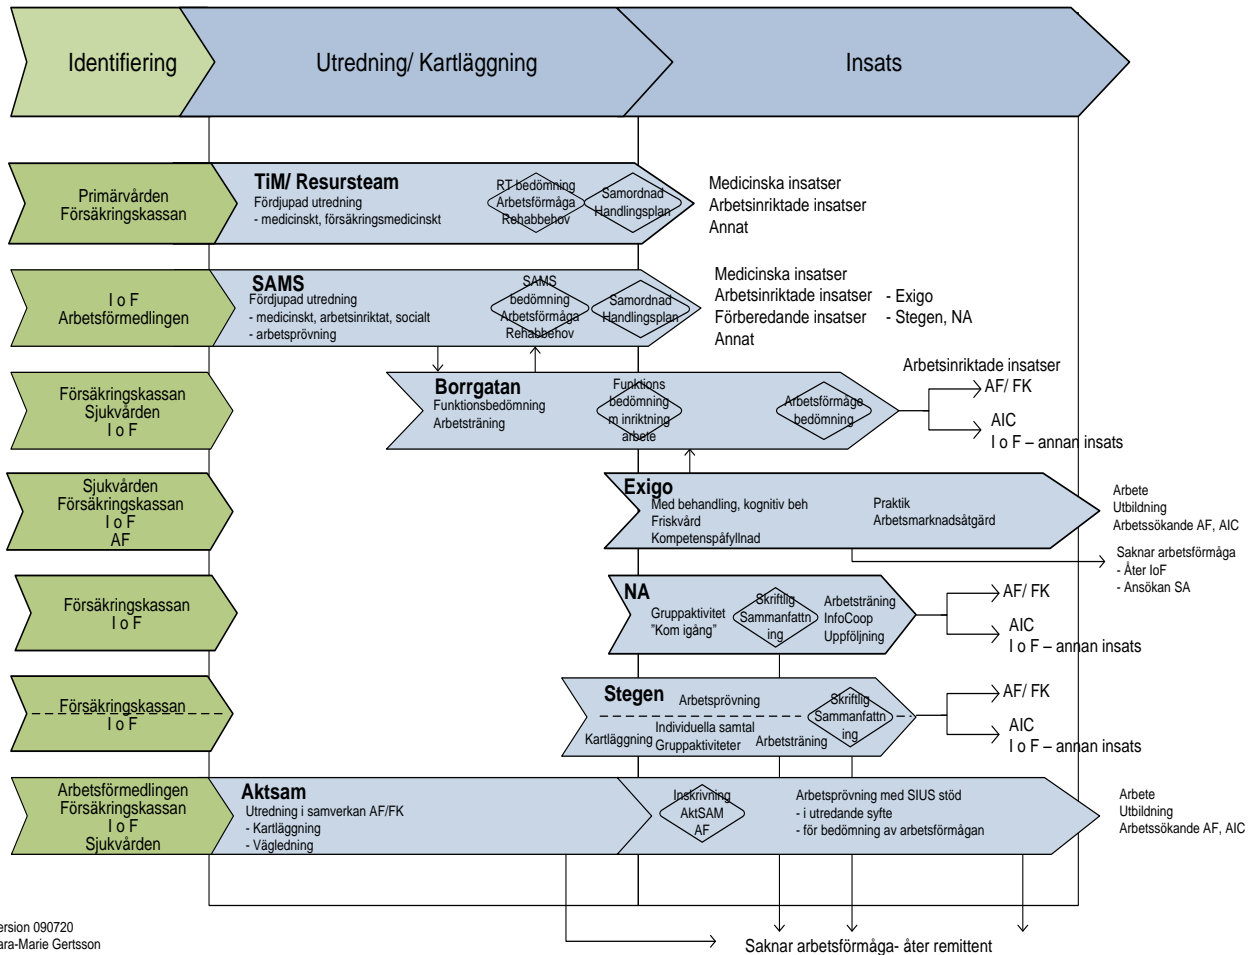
Identifiering

Utredning/ Kartläggning

Insats

Primärvården
Försäkringskassan

TiM/ Resursteam
Fördjupad utredning
- medicinskt, försäkringsmedicinskt

RT bedömning
Arbetsförmåga
Rehabbehov

Samordnad
Handlingsplan

Medicinska insatser
Arbetsinriktade insatser
Annat

I o F
Arbetsförmedlingen

SAMS
Fördjupad utredning
- medicinskt, arbetsinriktat, socialt
- arbetsprövning

SAMS
bedömning
Arbetsförmåga
Rehabbehov

Samordnad
Handlingsplan

Medicinska insatser
Arbetsinriktade insatser - Exigo
Förberedande insatser - Stegen, NA
Annat

Försäkringskassan
Sjukvården
I o F

Borrgatan
Funktionsbedömning
Arbetsträning

Funktions
bedömning
m inriktning
arbete

Arbetsförmåga
bedömning

Arbetsinriktade insatser
AF/ FK
AIC
I o F – annan insats

Sjukvården
Försäkringskassan
I o F
AF

Exigo
Med behandling, kognitiv beh
Friskvård
Kompetenspåfyllnad

Praktik
Arbetsmarknadsåtgärd

Arbete
Utbildning
Arbetssökande AF, AIC

Saknar arbetsförmåga
- Åter IoF
- Ansökan SA

Försäkringskassan
I o F

NA
Gruppaktivitet
"Kom igång"

Skriftlig
Sammanfattn
ing

Arbetsträning
InfoCoop
Uppföljning

AF/ FK
AIC
I o F – annan insats

Försäkringskassan
I o F

Stegen
Arbetsprövning
Kartläggning
Individuella samtal
Gruppaktiviteter
Arbetsträning

Skriftlig
Sammanfattn
ing

AF/ FK
AIC
I o F – annan insats

Arbetsförmedlingen
Försäkringskassan
I o F
Sjukvården

Aktsam
Utredning i samverkan AF/FK
- Kartläggning
- Vägledning

Inskrivning
AktSAM
AF

Arbetsprövning med SIUS stöd
- i utredande syfte
- för bedömning av arbetsförmågan

Arbete
Utbildning
Arbetssökande AF, AIC

ersion 090720
ara-Marie Gertsson

Saknar arbetsförmåga- åter remittent